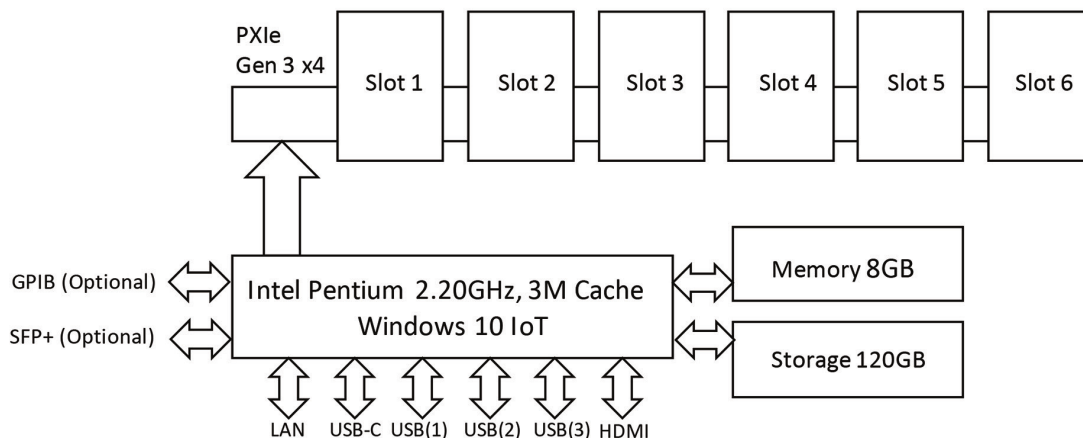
PXIe
Gen 3 x4

Slot 1

Slot 2

Slot 3

Slot 4

Slot 5

Slot 6

GPIB (Optional)

SFP+ (Optional)

Intel Pentium 2.20GHz, 3M Cache
Windows 10 IoT

Memory 8GB

Storage 120GB

LAN

USB-C

USB(1)

USB(2)

USB(3)

HDMI